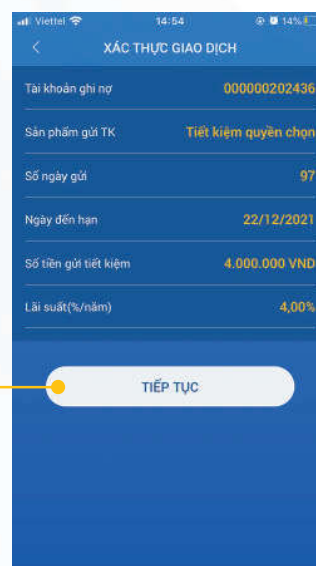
Viettel 14:54 14%

<

XÁC THỰC GIAO DỊCH

| Tài khoản ghi nợ | 000000202436 |
|---|---|
| Sản phẩm gửi TK | Tiết kiệm quyền chọn |
| Số ngày gửi | 97 |
| Ngày đến hạn | 22/12/2021 |
| Số tiền gửi tiết kiệm | 4.000.000 VND |
| Lãi suất(%/năm) | 4,00% |

TIẾP TỤC